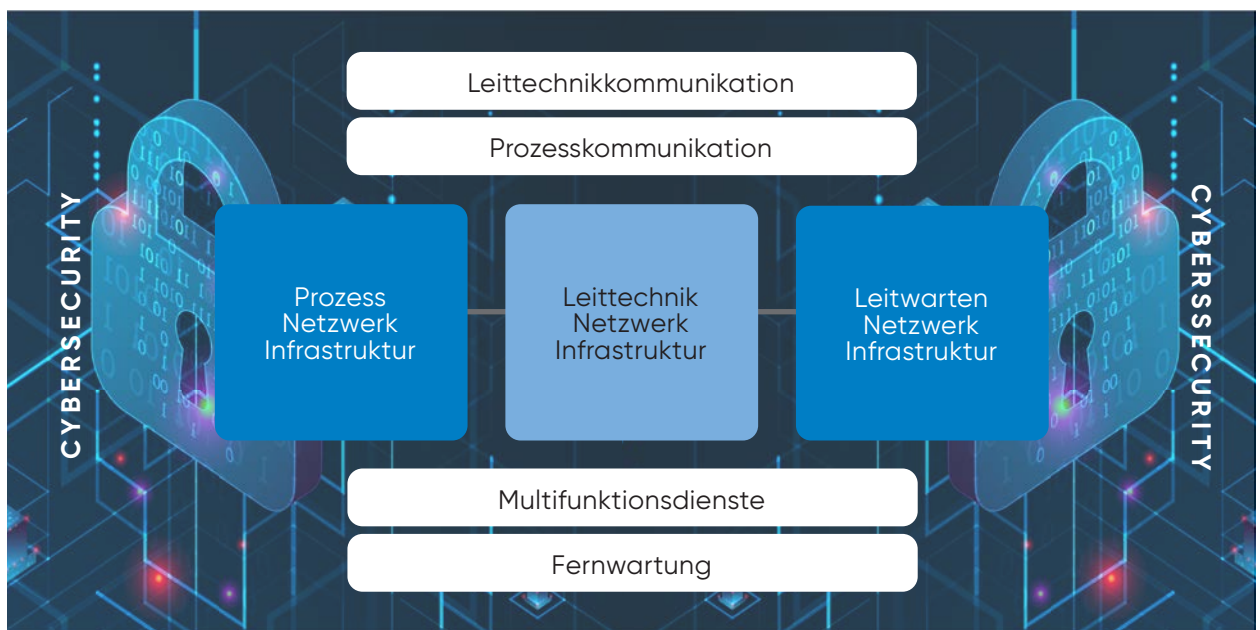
Leittechnikkommunikation

Prozesskommunikation

CYBERSECURITY

Prozess Netzwerk Infrastruktur

Leittechnik Netzwerk Infrastruktur

Leitwarten Netzwerk Infrastruktur

CYBERSSECURITY

Multifunktionsdienste

Fernwartung